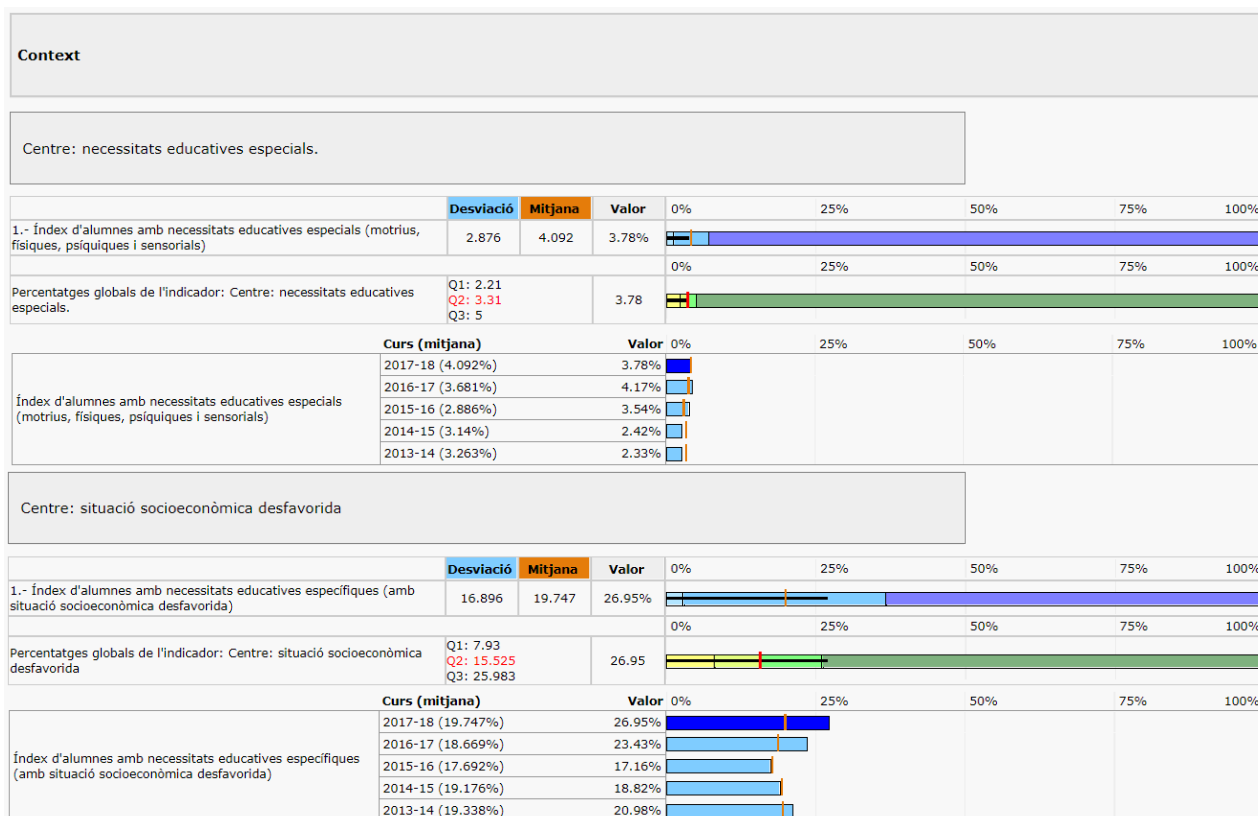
Context

Centre: necessitats educatives especials.

| | Desviació | Mitjana | Valor | 0% 25% 50% 75% 100% |
|---|---|---|---|---|
| 1.- Índex d'alumnes amb necessitats educatives especials (motrius, físiques, psíquiques i sensorials) | 2.876 | 4.092 | 3.78% | |
| | | | | 0% 25% 50% 75% 100% |
| Percentatges globals de l'indicador: Centre: necessitats educatives especials. | Q1: 2.21 Q2: 3.31 Q3: 5 | | 3.78 | |

| | Curs (mitjana) | Valor | 0% 25% 50% 75% 100% |
|---|---|---|---|
| Índex d'alumnes amb necessitats educatives especials (motrius, físiques, psíquiques i sensorials) | 2017-18 (4.092%) | 3.78% | |
| | 2016-17 (3.681%) | 4.17% | |
| | 2015-16 (2.886%) | 3.54% | |
| | 2014-15 (3.14%) | 2.42% | |
| | 2013-14 (3.263%) | 2.33% | |

Centre: situació socioeconòmica desfavorida

| | Desviació | Mitjana | Valor | 0% 25% 50% 75% 100% |
|---|---|---|---|---|
| 1.- Índex d'alumnes amb necessitats educatives específiques (amb situació socioeconòmica desfavorida) | 16.896 | 19.747 | 26.95% | |
| | | | | 0% 25% 50% 75% 100% |
| Percentatges globals de l'indicador: Centre: situació socioeconòmica desfavorida | Q1: 7.93 Q2: 15.525 Q3: 25.983 | | 26.95 | |

| | Curs (mitjana) | Valor | 0% 25% 50% 75% 100% |
|---|---|---|---|
| Índex d'alumnes amb necessitats educatives específiques (amb situació socioeconòmica desfavorida) | 2017-18 (19.747%) | 26.95% | |
| | 2016-17 (18.669%) | 23.43% | |
| | 2015-16 (17.692%) | 17.16% | |
| | 2014-15 (19.176%) | 18.82% | |
| | 2013-14 (19.338%) | 20.98% | |